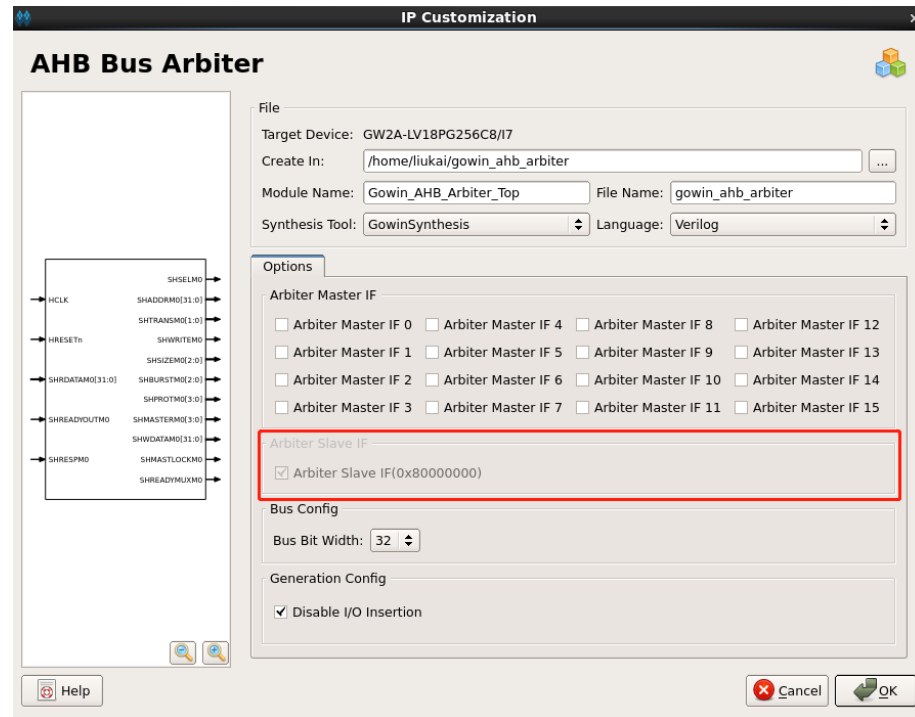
IP Customization

AHB Bus Arbiter

HCLK
HRESETn
SHRDATAM0[31:0]
SHREADYOUTM0
SHRESPM0

SHSELM0
SHADDRM0[31:0]
SHTRANSM0[1:0]
SHWRITEM0
SHSIZEM0[2:0]
SHBURSTM0[2:0]
SHPROTM0[3:0]
SHMASTERM0[3:0]
SHWDATAM0[31:0]
SHMASTLOCKM0
SHREADYMUXM0

File
Target Device: GW2A-LV18PG256C8/I7
Create In: /home/liukai/gowin_ahb_arbiter ...
Module Name: Gowin_AHB_Arbiter_Top File Name: gowin_ahb_arbiter
Synthesis Tool: GowinSynthesis Language: Verilog

Options
Arbiter Master IF
Arbiter Master IF 0 Arbiter Master IF 4 Arbiter Master IF 8 Arbiter Master IF 12
Arbiter Master IF 1 Arbiter Master IF 5 Arbiter Master IF 9 Arbiter Master IF 13
Arbiter Master IF 2 Arbiter Master IF 6 Arbiter Master IF 10 Arbiter Master IF 14
Arbiter Master IF 3 Arbiter Master IF 7 Arbiter Master IF 11 Arbiter Master IF 15

Arbiter Slave IF
Arbiter Slave IF(0x80000000)

Bus Config
Bus Bit Width: 32

Generation Config
Disable I/O Insertion

Help
Cancel
OK